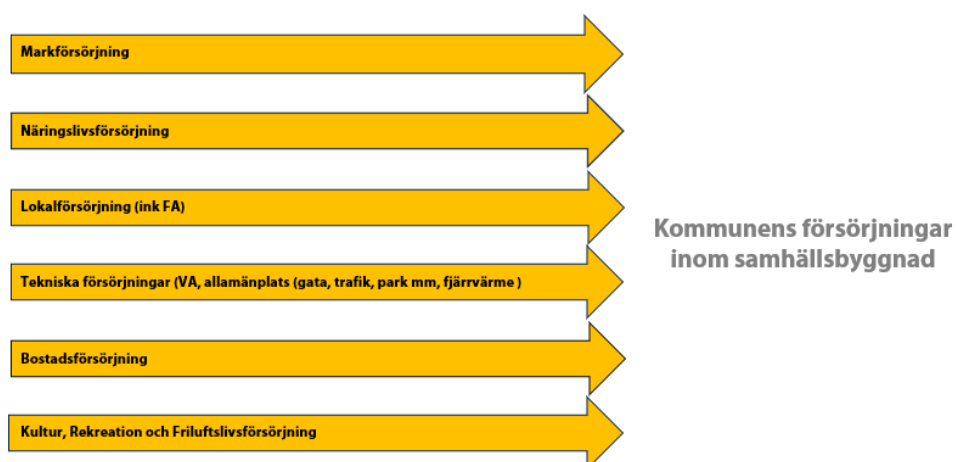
Markförsörjning

Näringslivsförsörjning

Lokalförsörjning (ink FA)

Tekniska försörjningar (VA, allamänplats (gata, trafik, park mm, fjärrvärme )

Bostadsförsörjning

Kultur, Rekreation och Friluftslivsförsörjning

Kommunens försörjningar inom samhällsbyggnad